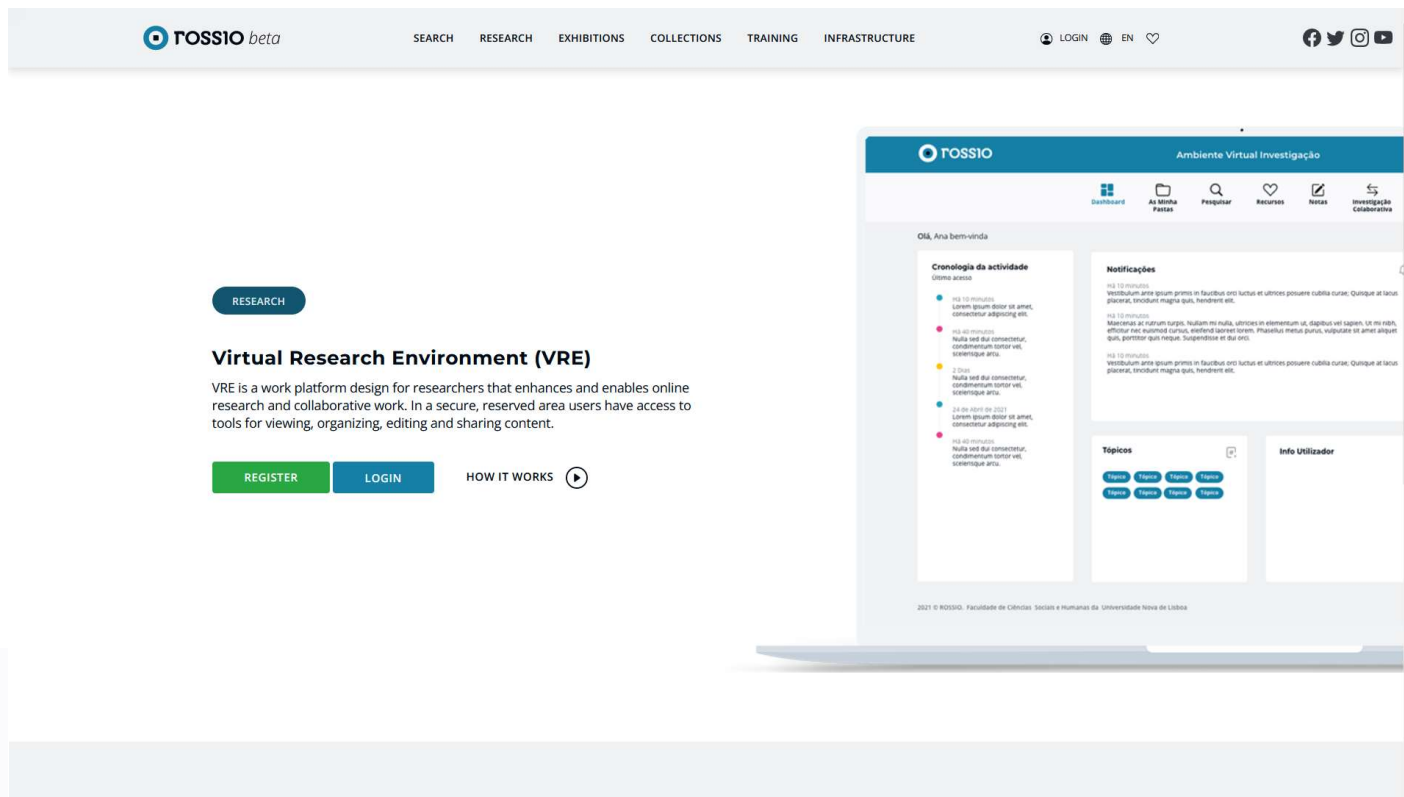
rossio beta

SEARCH RESEARCH EXHIBITIONS COLLECTIONS TRAINING INFRASTRUCTURE

LOGIN EN

RESEARCH

Virtual Research Environment (VRE)

VRE is a work platform design for researchers that enhances and enables online research and collaborative work. In a secure, reserved area users have access to tools for viewing, organizing, editing and sharing content.

REGISTER LOGIN HOW IT WORKS

rossio

Ambiente Virtual Investigação

Dashboard As Minha Pastas Pesquisar Recursos Notas Investigação Colaborativa

Olá, Ana bem-vinda

Cronologia da actividade
Último acesso

Há 10 minutos
Lorem ipsum dolor sit amet, consectetur adipiscing elit.

Há 40 minutos
Nulla sed dui consectetur, condimentum tortor vel, scelerisque arcu.

2 Dias
Nulla sed dui consectetur, condimentum tortor vel, scelerisque arcu.

24 de Abril de 2021
Lorem ipsum dolor sit amet, consectetur adipiscing elit.

Há 40 minutos
Nulla sed dui consectetur, condimentum tortor vel, scelerisque arcu.

Notificações

Há 10 minutos
Vestibulum ante ipsum primis in faucibus orci luctus et ultrices posuere cubilia curae; Quisque at lacus placerat, tincidunt magna quis, hendrerit elit.

Há 10 minutos
Maecenas ac rutrum turpis. Nullam mi nulla, ultricies in elementum ut, dapibus vel sapien. Ut mi nibh, efficitur nec euismod cursus, eleifend laoreet lorem. Phasellus metus purus, vulputate sit amet aliquet quis, porttitor quis neque. Suspendisse et dui orci.

Há 10 minutos
Vestibulum ante ipsum primis in faucibus orci luctus et ultrices posuere cubilia curae; Quisque at lacus placerat, tincidunt magna quis, hendrerit elit.

Tópicos

Tópico Tópico Tópico Tópico
Tópico Tópico Tópico Tópico

Info Utilizador

2021 © ROSSIO. Faculdade de Ciências Sociais e Humanas da Universidade Nova de Lisboa